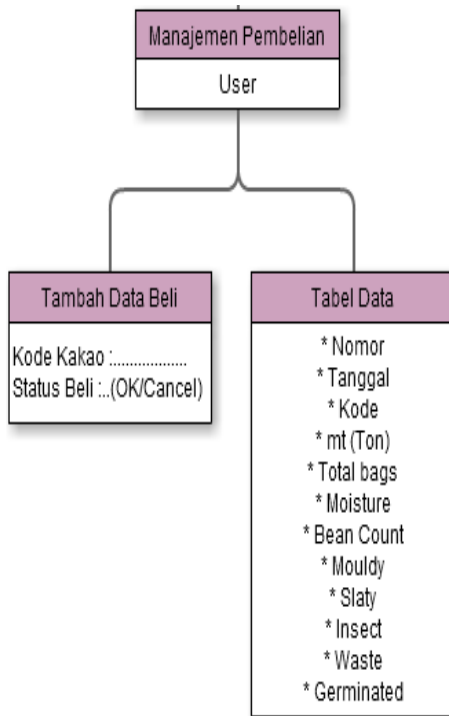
Manajemen Pembelian

User

Tambah Data Beli

Kode Kakao :..................
Status Beli :..(OK/Cancel)

Tabel Data

* Nomor
* Tanggal
* Kode
* mt (Ton)
* Total bags
* Moisture
* Bean Count
* Mouldy
* Slaty
* Insect
* Waste
* Germinated